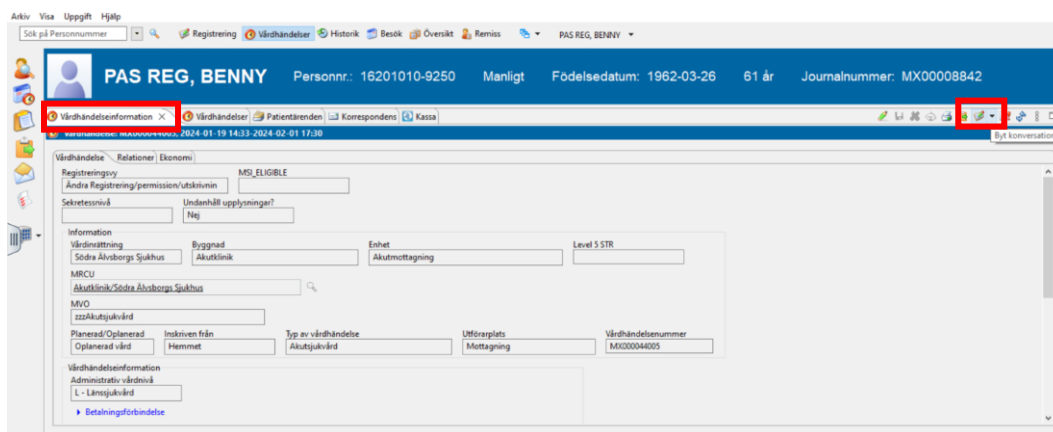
Arkiv Visa Uppgift Hjälp

Sök på Personnummer

Registrering Vårdhändelser Historik Besök Översikt Remiss PAS REG, BENNY

PAS REG, BENNY Personnr.: 16201010-9250 Manligt Födelsedatum: 1962-03-26 61 år Journalnummer: MX00008842

Vårdhändelseinformation × Vårdhändelser Patientärenden Korrespondens Kassa

Byt konversation

Vårdhändelse: MX000044005, 2024-01-19 14:33-2024-02-01 17:30

Vårdhändelse Relationer Ekonomi

Registreringsvy
Ändra Registrering/permission/utskrivnin

MSI_ELIGIBLE

Sekretessnivå

Undanhåll upplysningar?
Nej

Information
Vårdinrättning
Södra Älvsborgs Sjukhus

Byggnad
Akutklinik

Enhet
Akutmottagning

Level 5 STR

MRCU
Akutklinik/Södra Älvsborgs Sjukhus

MVO
zzzAkutsjukvård

Planerad/Oplanerad
Oplanerad vård

Inskriven från
Hemmet

Typ av vårdhändelse
Akutsjukvård

Utförarplats
Mottagning

Vårdhändelsenummer
MX000044005

Vårdhändelseinformation
Administrativ vårdnivå
L - Länssjukvård

Betalningsförbindelse